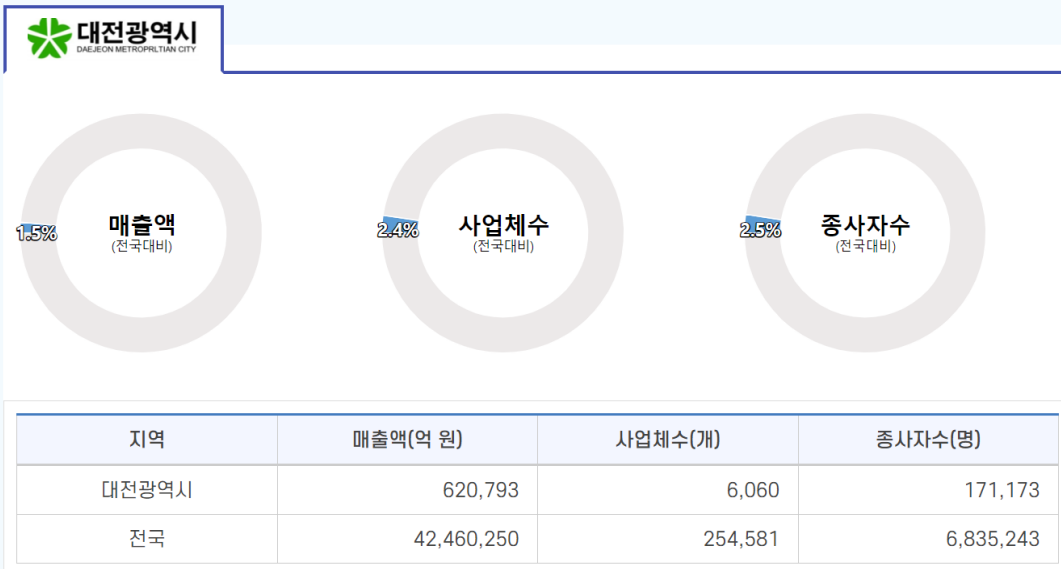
대전광역시
DAEJEON METROPRLTIAN CITY

1.5%
매출액
(전국대비)

2.4%
사업체수
(전국대비)

2.5%
종사자수
(전국대비)

| 지역 | 매출액(억 원) | 사업체수(개) | 종사자수(명) |
|---|---|---|---|
| 대전광역시 | 620,793 | 6,060 | 171,173 |
| 전국 | 42,460,250 | 254,581 | 6,835,243 |